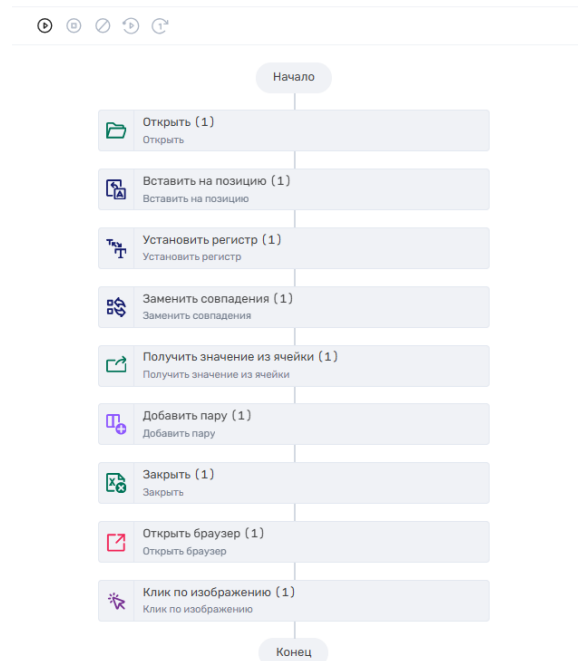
Начало

Открыть (1)
Открыть

Вставить на позицию (1)
Вставить на позицию

Установить регистр (1)
Установить регистр

Заменить совпадения (1)
Заменить совпадения

Получить значение из ячейки (1)
Получить значение из ячейки

Добавить пару (1)
Добавить пару

Закрыть (1)
Закрыть

Открыть браузер (1)
Открыть браузер

Клик по изображению (1)
Клик по изображению

Конец